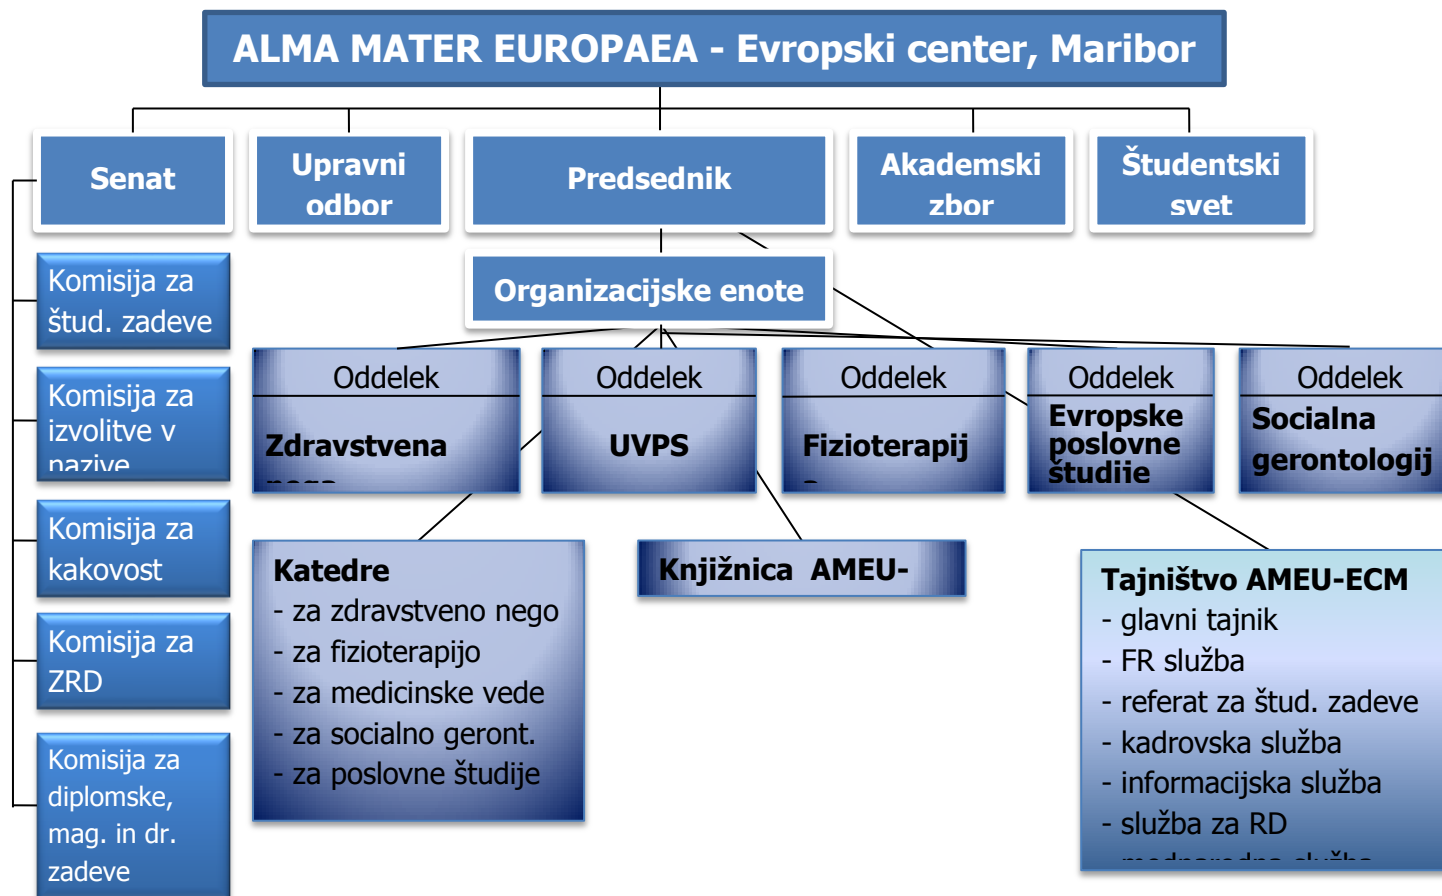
ALMA MATER EUROPAEA - Evropski center, Maribor

Senat

Upravni odbor

Predsednik

Akademski zbor

Študentski svet

Komisija za štud. zadeve

Komisija za izvolitve v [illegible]

Komisija za kakovost

Komisija za ZRD

Komisija za diplomske, mag. in dr. zadeve

Organizacijske enote

Oddelek
Zdravstvena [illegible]

Oddelek
UVPS

Oddelek
Fizioterapij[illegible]

Oddelek
Evropske poslovne študije

Oddelek
Socialna gerontologij

Katedre
- za zdravstveno nego
- za fizioterapijo
- za medicinske vede
- za socialno geront.
- za poslovne študije

Knjižnica AMEU-

Tajništvo AMEU-ECM
- glavni tajnik
- FR služba
- referat za štud. zadeve
- kadrovska služba
- informacijska služba
- služba za RD
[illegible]